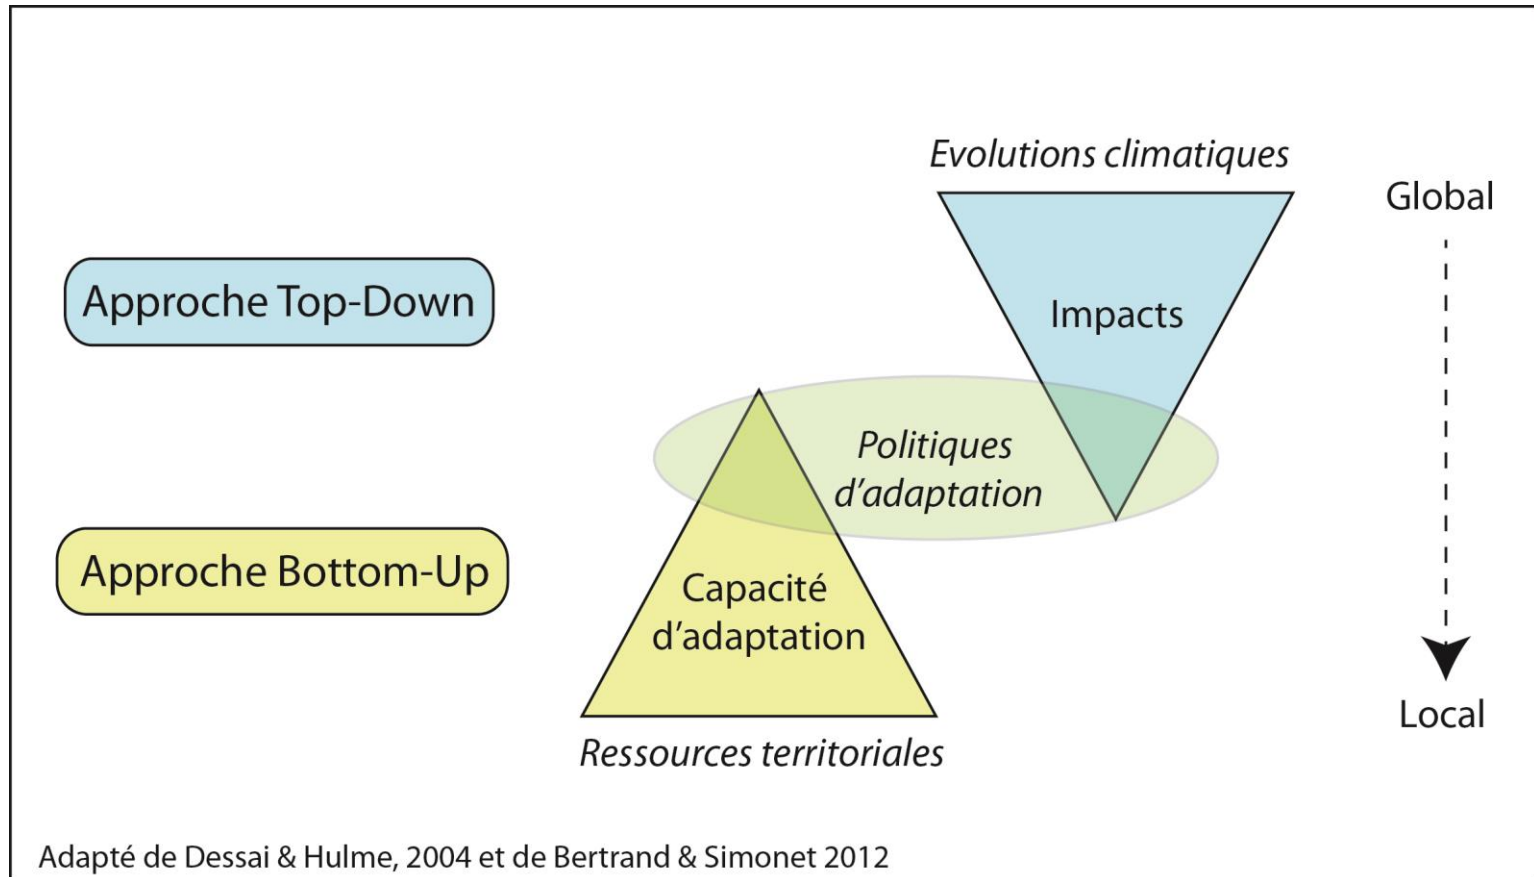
Evolutions climatiques

Global

Approche Top-Down

Impacts

Politiques d'adaptation

Approche Bottom-Up

Capacité d'adaptation

Local

Ressources territoriales

Adapté de Dessai & Hulme, 2004 et de Bertrand & Simonet 2012